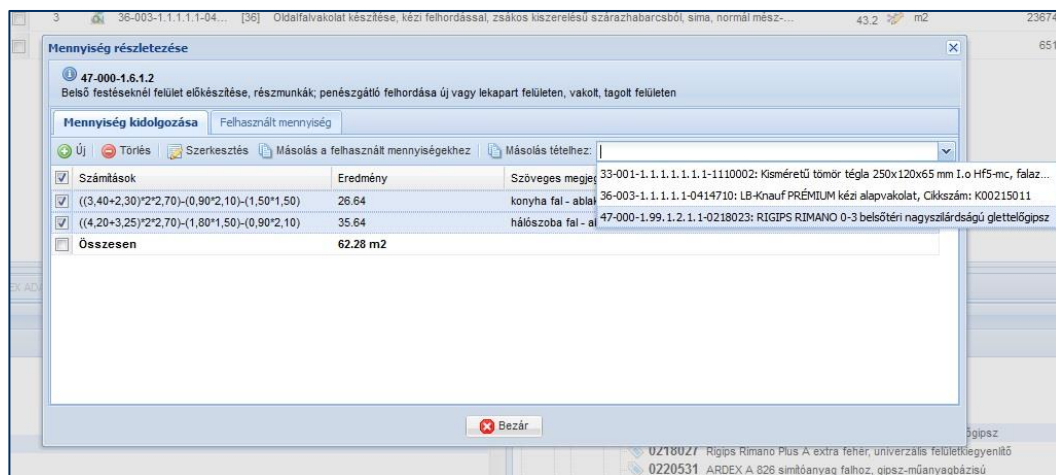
3 36-003-1.1.1.1.1-04... [36] Oldalfalvakolat készítése, kézi felhordással, zsákos kiszerelésű szárazhabarcsból, sima, normál mész-... 43.2 m2 23674

651

Mennyiség részletezése

47-000-1.6.1.2
Belső festéseknél felület előkészítése, részmunkák; penészgátló felhordása új vagy lekapart felületen, vakolt, tagolt felületen

Mennyiség kidolgozása | Felhasznált mennyiség

Új | Törlés | Szerkesztés | Másolás a felhasznált mennyiségekhez | Másolás tételhez:

33-001-1.1.1.1.1.1.1-1110002: Kisméretű tömör tégla 250x120x65 mm I.o Hf5-mc, falaz...
36-003-1.1.1.1.1-0414710: LB-Knauf PRÉMIUM kézi alapvakolat, Cikkszám: K00215011
47-000-1.99.1.2.1.1-0218023: RIGIPS RIMANO 0-3 belsőtéri nagyszilárdságú glettelőgipsz

| Számítások | Eredmény | Szöveges megje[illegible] |
|---|---|---|
| ((3,40+2,30)*2*2,70)-(0,90*2,10)-(1,50*1,50) | 26.64 | konyha fal - ablak |
| ((4,20+3,25)*2*2,70)-(1,80*1,50)-(0,90*2,10) | 35.64 | hálószoba fal - a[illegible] |
| Összesen | 62.28 m2 | |

Bezár

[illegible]gipsz
0218027 Rigips Rimano Plus A extra fehér, univerzális felületkiegyenlítő
0220531 ARDEX A 826 simítóanyag falhoz, gipsz-műanyagbázisú